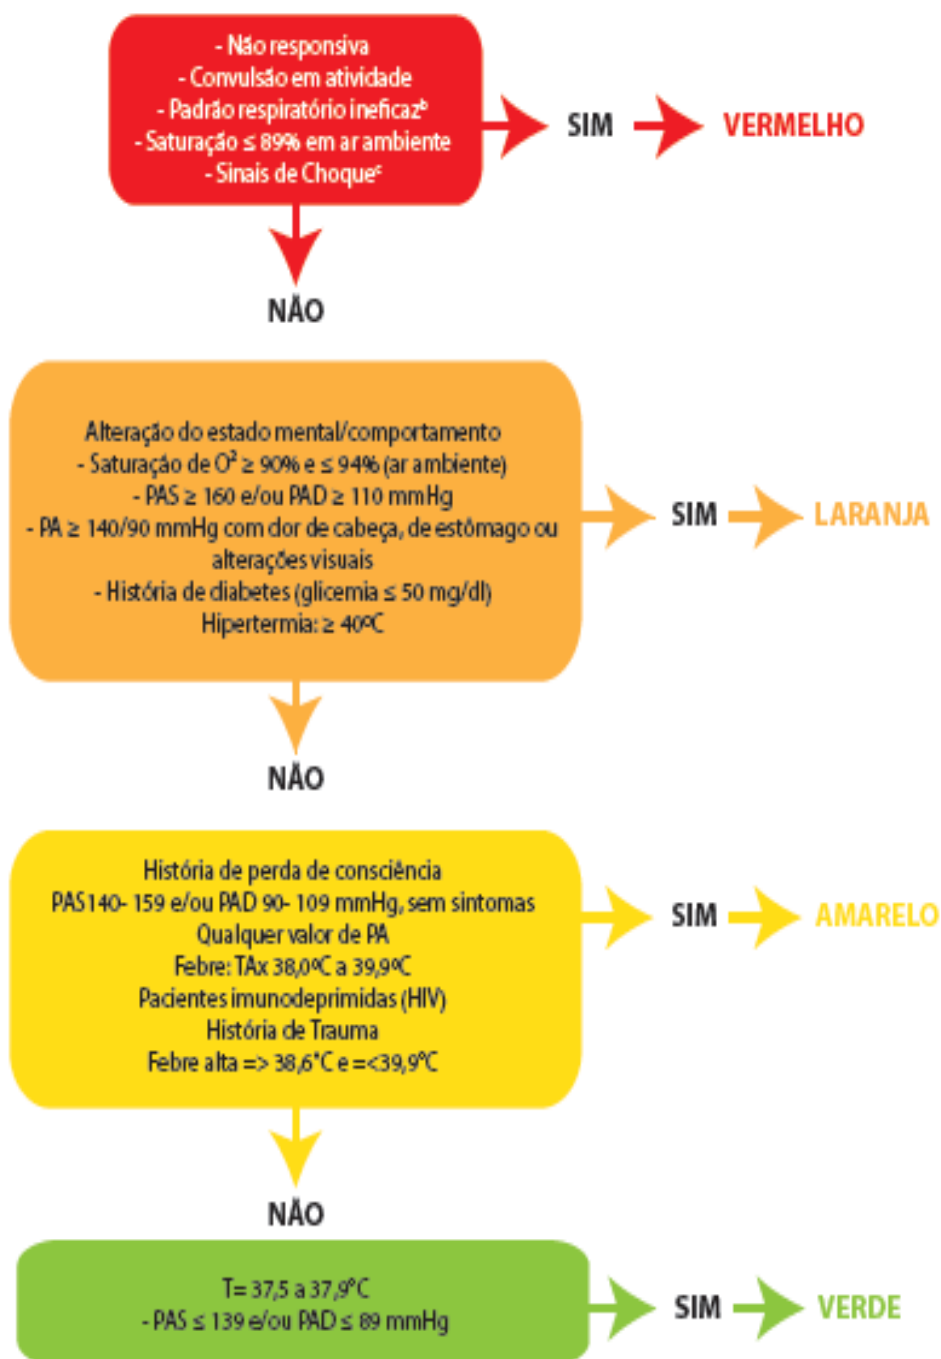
- Não responsiva
- Convulsão em atividade
- Padrão respiratório ineficaz$^b$
- Saturação ≤ 89% em ar ambiente
- Sinais de Choque$^c$

SIM

VERMELHO

NÃO

Alteração do estado mental/comportamento
- Saturação de $O^2$ ≥ 90% e ≤ 94% (ar ambiente)
- PAS ≥ 160 e/ou PAD ≥ 110 mmHg
- PA ≥ 140/90 mmHg com dor de cabeça, de estômago ou alterações visuais
- História de diabetes (glicemia ≤ 50 mg/dl)
Hipertermia: ≥ 40ºC

SIM

LARANJA

NÃO

História de perda de consciência
PAS 140- 159 e/ou PAD 90- 109 mmHg, sem sintomas
Qualquer valor de PA
Febre: TAx 38,0ºC a 39,9ºC
Pacientes imunodeprimidas (HIV)
História de Trauma
Febre alta => 38,6°C e =<39,9ºC

SIM

AMARELO

NÃO

T= 37,5 a 37,9°C
- PAS ≤ 139 e/ou PAD ≤ 89 mmHg

SIM

VERDE